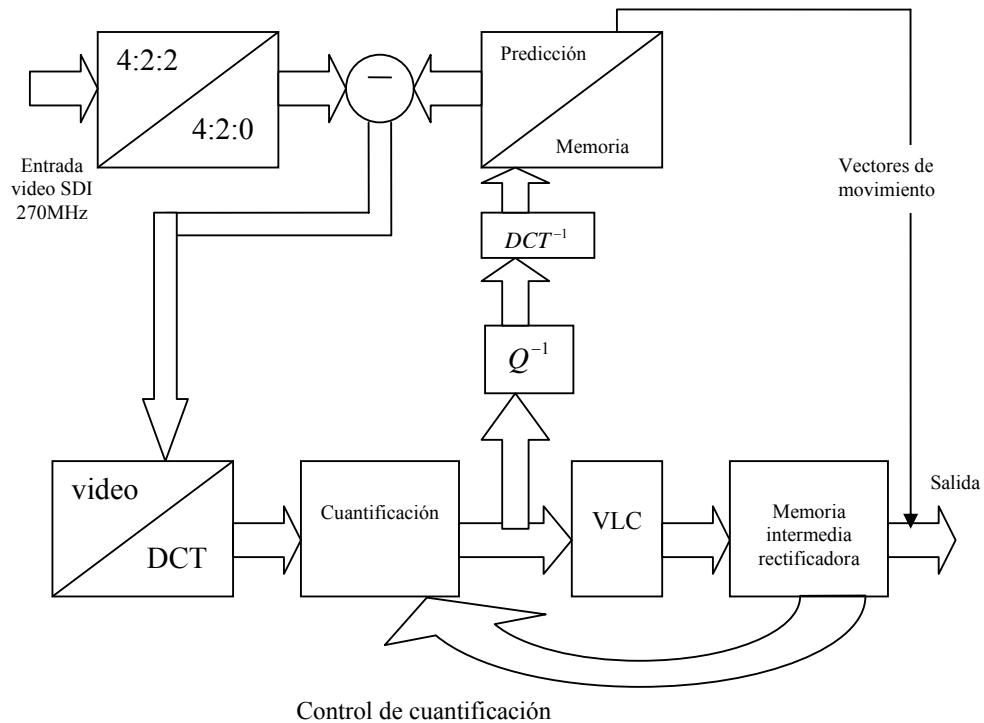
4:2:2

4:2:0

Entrada video SDI 270MHz

—

Predicción

Memoria

Vectores de movimiento

$DCT^{-1}$

$Q^{-1}$

video

DCT

Cuantificación

VLC

Memoria intermedia rectificadora

Salida

Control de cuantificación